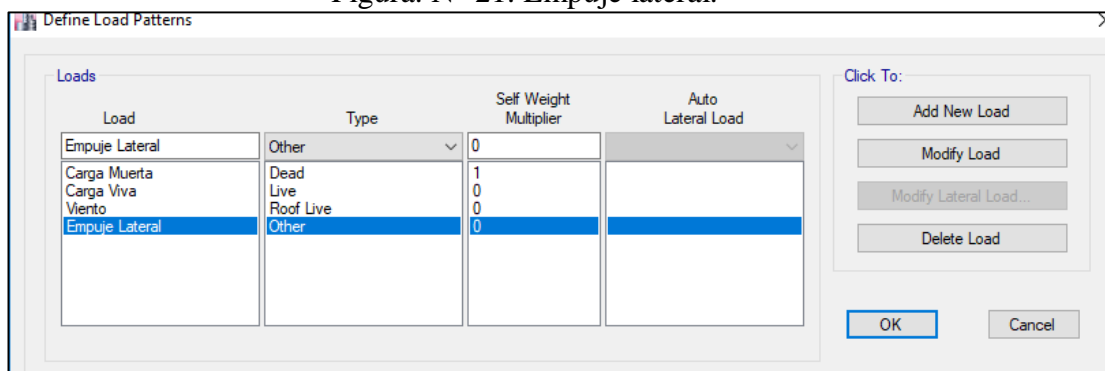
Figura. N° 21: Empuje lateral.

Define Load Patterns

Loads

| Load | Type | Self Weight Multiplier | Auto Lateral Load |
|---|---|---|---|
| Empuje Lateral | Other | 0 | |
| Carga Muerta | Dead | 1 | |
| Carga Viva | Live | 0 | |
| Viento | Roof Live | 0 | |
| Empuje Lateral | Other | 0 | |

Click To:

Add New Load

Modify Load

Modify Lateral Load...

Delete Load

OK

Cancel